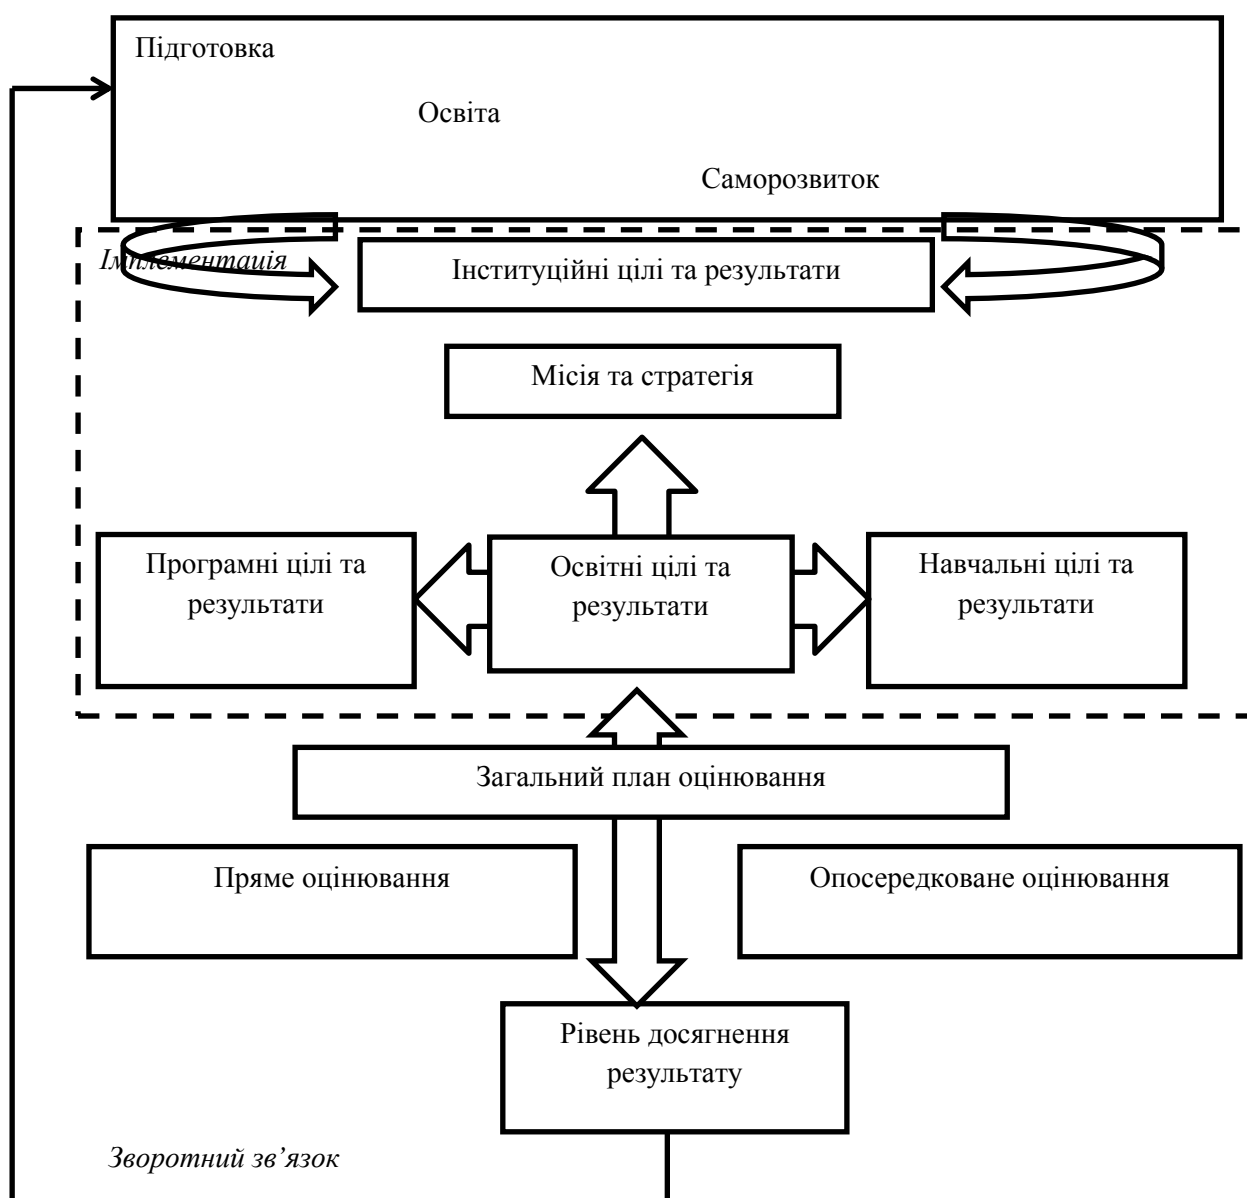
Підготовка

Освіта

Саморозвиток

Імплементація

Інституційні цілі та результати

Місія та стратегія

Програмні цілі та результати

Освітні цілі та результати

Навчальні цілі та результати

Загальний план оцінювання

Пряме оцінювання

Опосередковане оцінювання

Рівень досягнення результату

Зворотний зв'язок